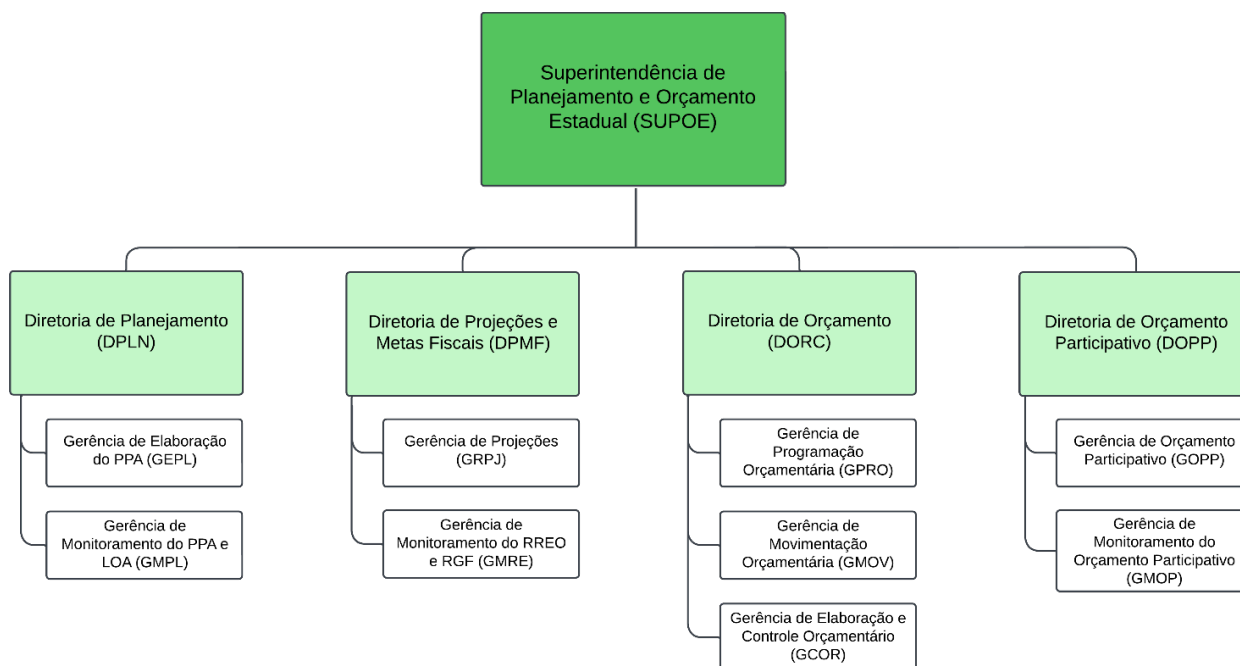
Superintendência de Planejamento e Orçamento Estadual (SUPOE)

Diretoria de Planejamento (DPLN)

Gerência de Elaboração do PPA (GEPL)

Gerência de Monitoramento do PPA e LOA (GMPL)

Diretoria de Projeções e Metas Fiscais (DPMF)

Gerência de Projeções (GRPJ)

Gerência de Monitoramento do RREO e RGF (GMRE)

Diretoria de Orçamento (DORC)

Gerência de Programação Orçamentária (GPRO)

Gerência de Movimentação Orçamentária (GMOV)

Gerência de Elaboração e Controle Orçamentário (GCOR)

Diretoria de Orçamento Participativo (DOPP)

Gerência de Orçamento Participativo (GOPP)

Gerência de Monitoramento do Orçamento Participativo (GMOP)